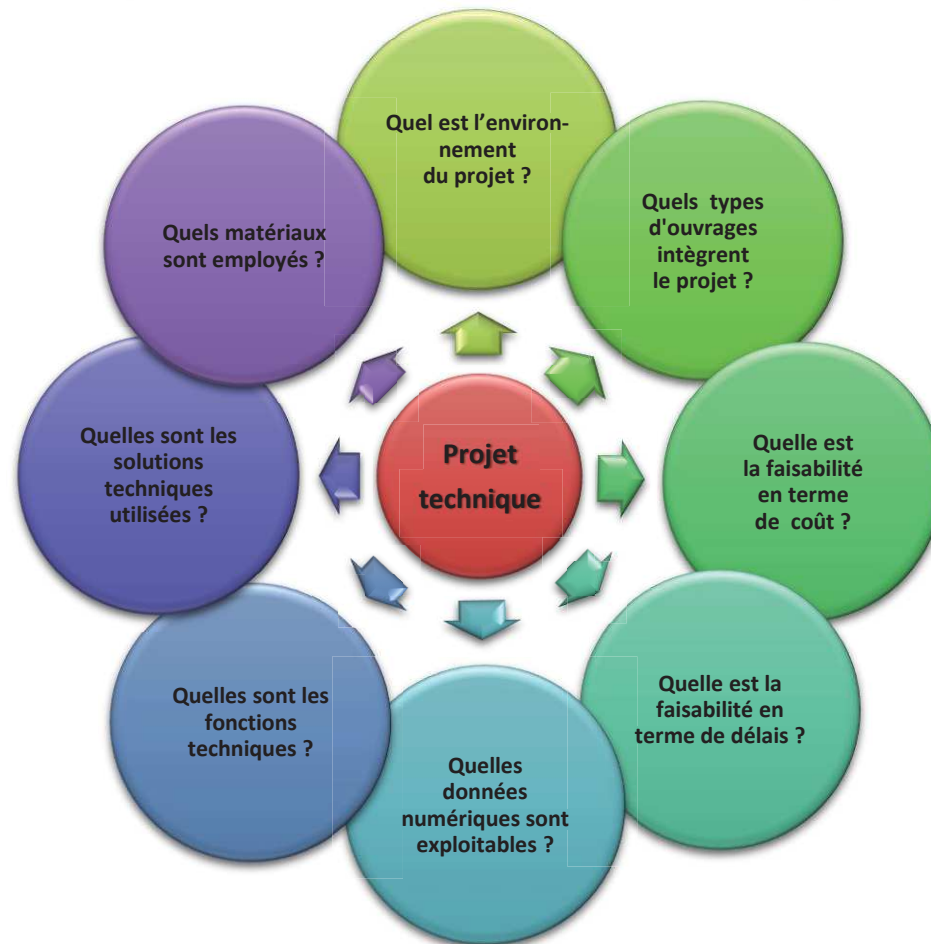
Projet technique

Quel est l'environnement du projet ?

Quels types d'ouvrages intègrent le projet ?

Quelle est la faisabilité en terme de coût ?

Quelle est la faisabilité en terme de délais ?

Quelles données numériques sont exploitables ?

Quelles sont les fonctions techniques ?

Quelles sont les solutions techniques utilisées ?

Quels matériaux sont employés ?